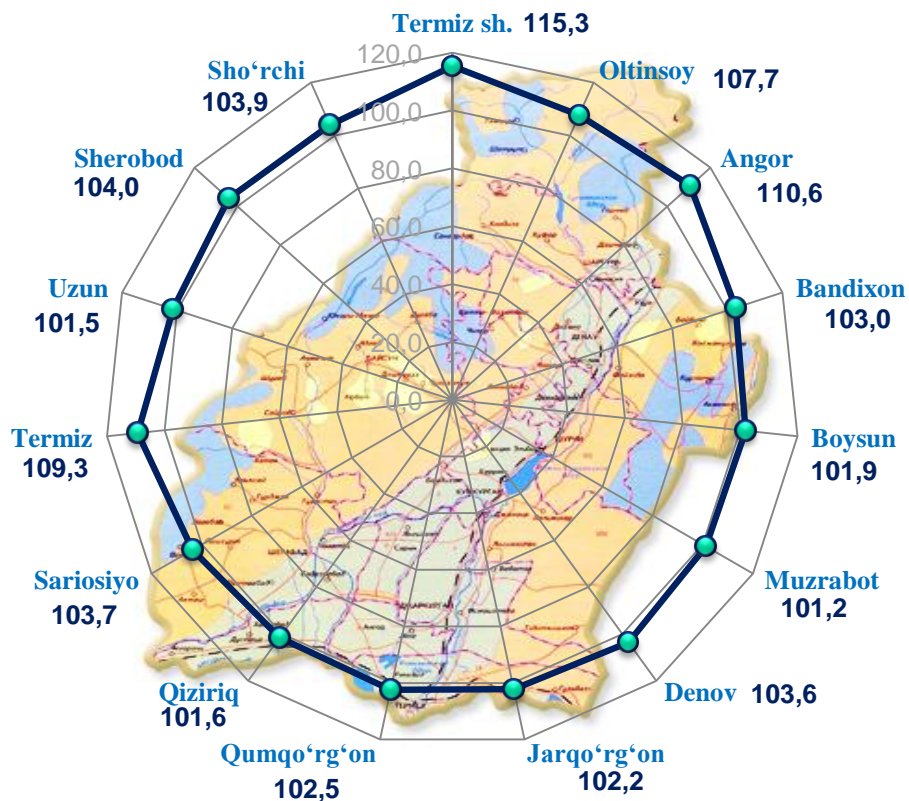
Termiz sh. 115,3
Oltinsoy 107,7
Angor 110,6
Bandixon 103,0
Boysun 101,9
Muzrabot 101,2
Denov 103,6
Jarqo‘rg‘on 102,2
Qumqo‘rg‘on 102,5
Qiziriq 101,6
Sariosiyo 103,7
Termiz 109,3
Uzun 101,5
Sherobod 104,0
Sho‘rchi 103,9

120,0
100,0
80,0
60,0
40,0
20,0
0,0